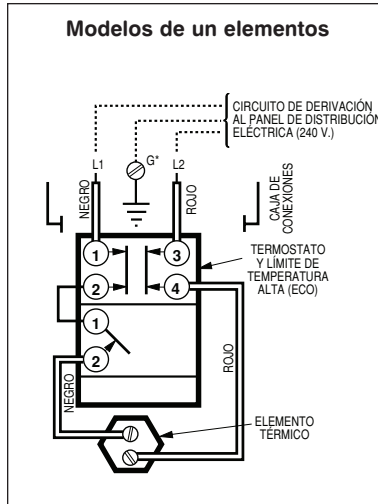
Modelos de un elementos

CIRCUITO DE DERIVACIÓN AL PANEL DE DISTRIBUCIÓN ELÉCTRICA (240 V.)

L1
G*
L2

NEGRO
ROJO

CAJA DE CONEXIONES

1
3
2
4

TERMOSTATO Y LÍMITE DE TEMPERATURA ALTA (ECO)

1
2

ROJO
NEGRO

ELEMENTO TÉRMICO